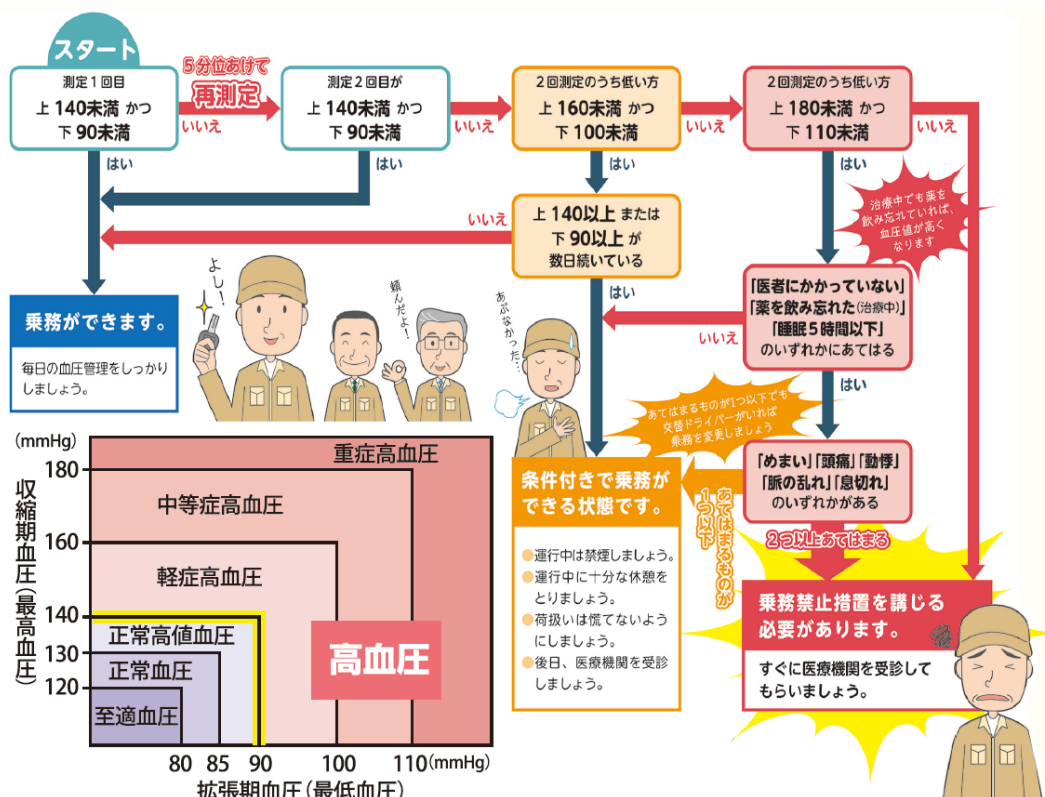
スタート

測定１回目
上 140未満 かつ
下 90未満

5分位あけて
再測定
いいえ

測定２回目が
上 140未満 かつ
下 90未満

いいえ

２回測定のうち低い方
上 160未満 かつ
下 100未満

いいえ

２回測定のうち低い方
上 180未満 かつ
下 110未満

いいえ

はい

はい

はい

はい

治療中でも薬を飲み忘れていれば、血圧値が高くなります

いいえ

上 140以上 または
下 90以上 が
数日続いている

はい

よし！

頼んだよ！

あぶなかった…

「医者にかかっていない」
「薬を飲み忘れた(治療中)」
「睡眠５時間以下」
のいずれかにあてはる

いいえ

はい

乗務ができます。

毎日の血圧管理をしっかりしましょう。

あてはまるものが1つ以下でも交替ドライバーがいれば乗務を変更しましょう

「めまい」「頭痛」「動悸」
「脈の乱れ」「息切れ」
のいずれかがある

あてはまるものが1つ以下

２つ以上あてはまる

条件付きで乗務ができる状態です。

運行中は禁煙しましょう。
運行中に十分な休憩をとりましょう。
荷扱いは慌てないようにしましょう。
後日、医療機関を受診しましょう。

乗務禁止措置を講じる必要があります。

すぐに医療機関を受診してもらいましょう。

(mmHg)
収縮期血圧(最高血圧)
180
160
140
130
120

重症高血圧
中等症高血圧
軽症高血圧
正常高値血圧
正常血圧
至適血圧
高血圧

80 85 90 100 110 (mmHg)
拡張期血圧(最低血圧)